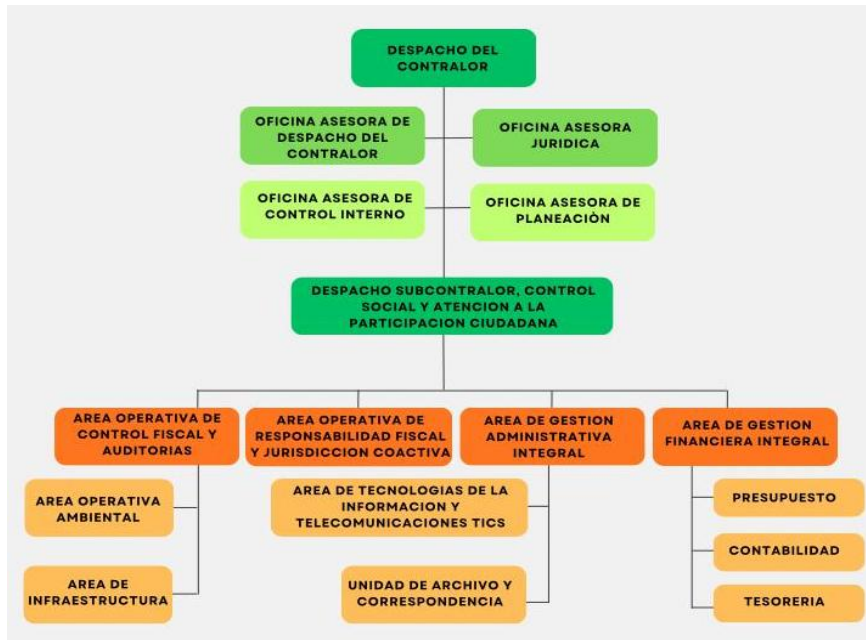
DESPACHO DEL CONTRALOR

OFICINA ASESORA DE DESPACHO DEL CONTRALOR

OFICINA ASESORA JURIDICA

OFICINA ASESORA DE CONTROL INTERNO

OFICINA ASESORA DE PLANEACIÒN

DESPACHO SUBCONTRALOR, CONTROL SOCIAL Y ATENCION A LA PARTICIPACION CIUDADANA

AREA OPERATIVA DE CONTROL FISCAL Y AUDITORIAS

AREA OPERATIVA DE RESPONSABILIDAD FISCAL Y JURISDICCION COACTIVA

AREA DE GESTION ADMINISTRATIVA INTEGRAL

AREA DE GESTION FINANCIERA INTEGRAL

AREA OPERATIVA AMBIENTAL

AREA DE TECNOLOGIAS DE LA INFORMACION Y TELECOMUNICACIONES TICS

PRESUPUESTO

CONTABILIDAD

AREA DE INFRAESTRUCTURA

UNIDAD DE ARCHIVO Y CORRESPONDENCIA

TESORERIA